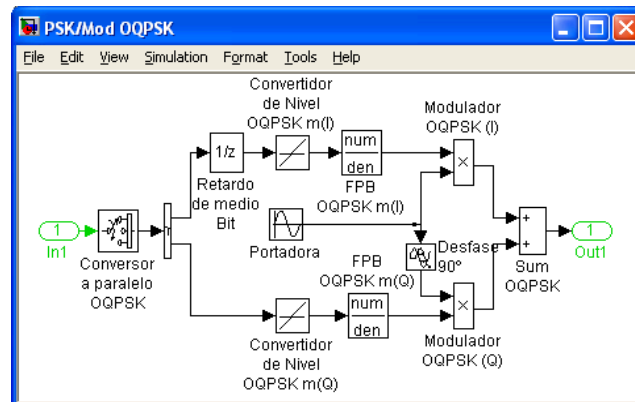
PSK/Mod OQPSK

File Edit View Simulation Format Tools Help

Convertidor de Nivel OQPSK m(I)

Modulador OQPSK (I)

1/z

num den

×

Retardo de medio Bit

FPB OQPSK m(I)

1 In1

Conversor a paralelo OQPSK

Portadora

Desfase 90°

+ +

Sum OQPSK

1 Out1

FPB OQPSK m(Q)

num den

×

Convertidor de Nivel OQPSK m(Q)

Modulador OQPSK (Q)